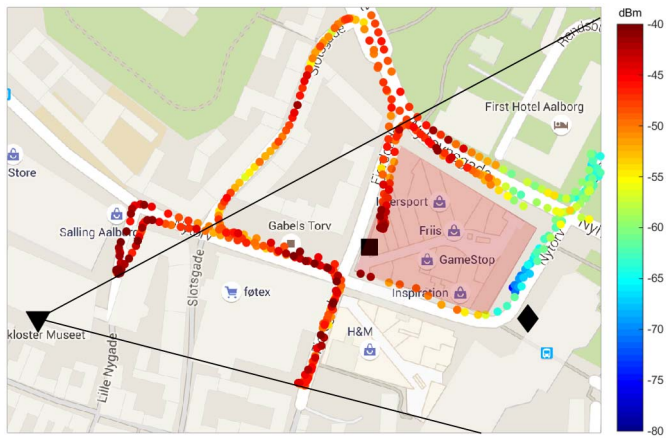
dBm
-40
-45
-50
-55
-60
-65
-70
-75
-80
Slotsgade
Reykjavikgade
First Hotel Aalborg
Store
Salling Aalborg
Gabels Torv
Slotsgade
føtex
Intersport
Friis
GameStop
Inspiration
H&M
Nytorv
Lille Nygade
kloster Museet
Fjordgade
Østerågade